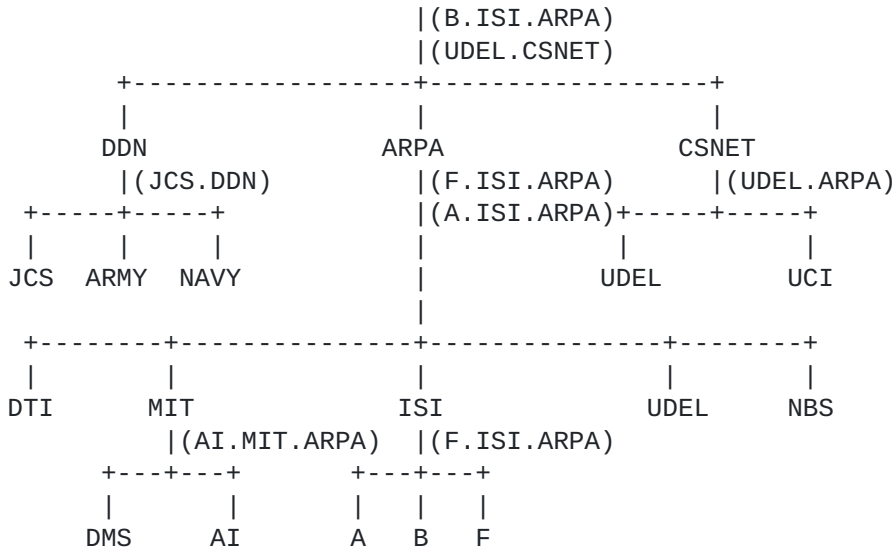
|(B.ISI.ARPA)
                                  |(UDEL.CSNET)
          +-----------------------+------------------+
          |                       |                  |
         DDN                    ARPA               CSNET
          |(JCS.DDN)              |(F.ISI.ARPA)      |(UDEL.ARPA)
  +-------+-------+               |(A.ISI.ARPA)+-----+------+
  |       |       |               |            |            |
 JCS    ARMY    NAVY              |           UDEL          UCI
                                  |
  +----------+--------------------+------------------+---------+
  |          |                    |                  |         |
 DTI        MIT                  ISI               UDEL       NBS
             |(AI.MIT.ARPA)       |(F.ISI.ARPA)
       +-----+-----+          +---+---+
       |           |          |   |   |
      DMS          AI         A   B   F